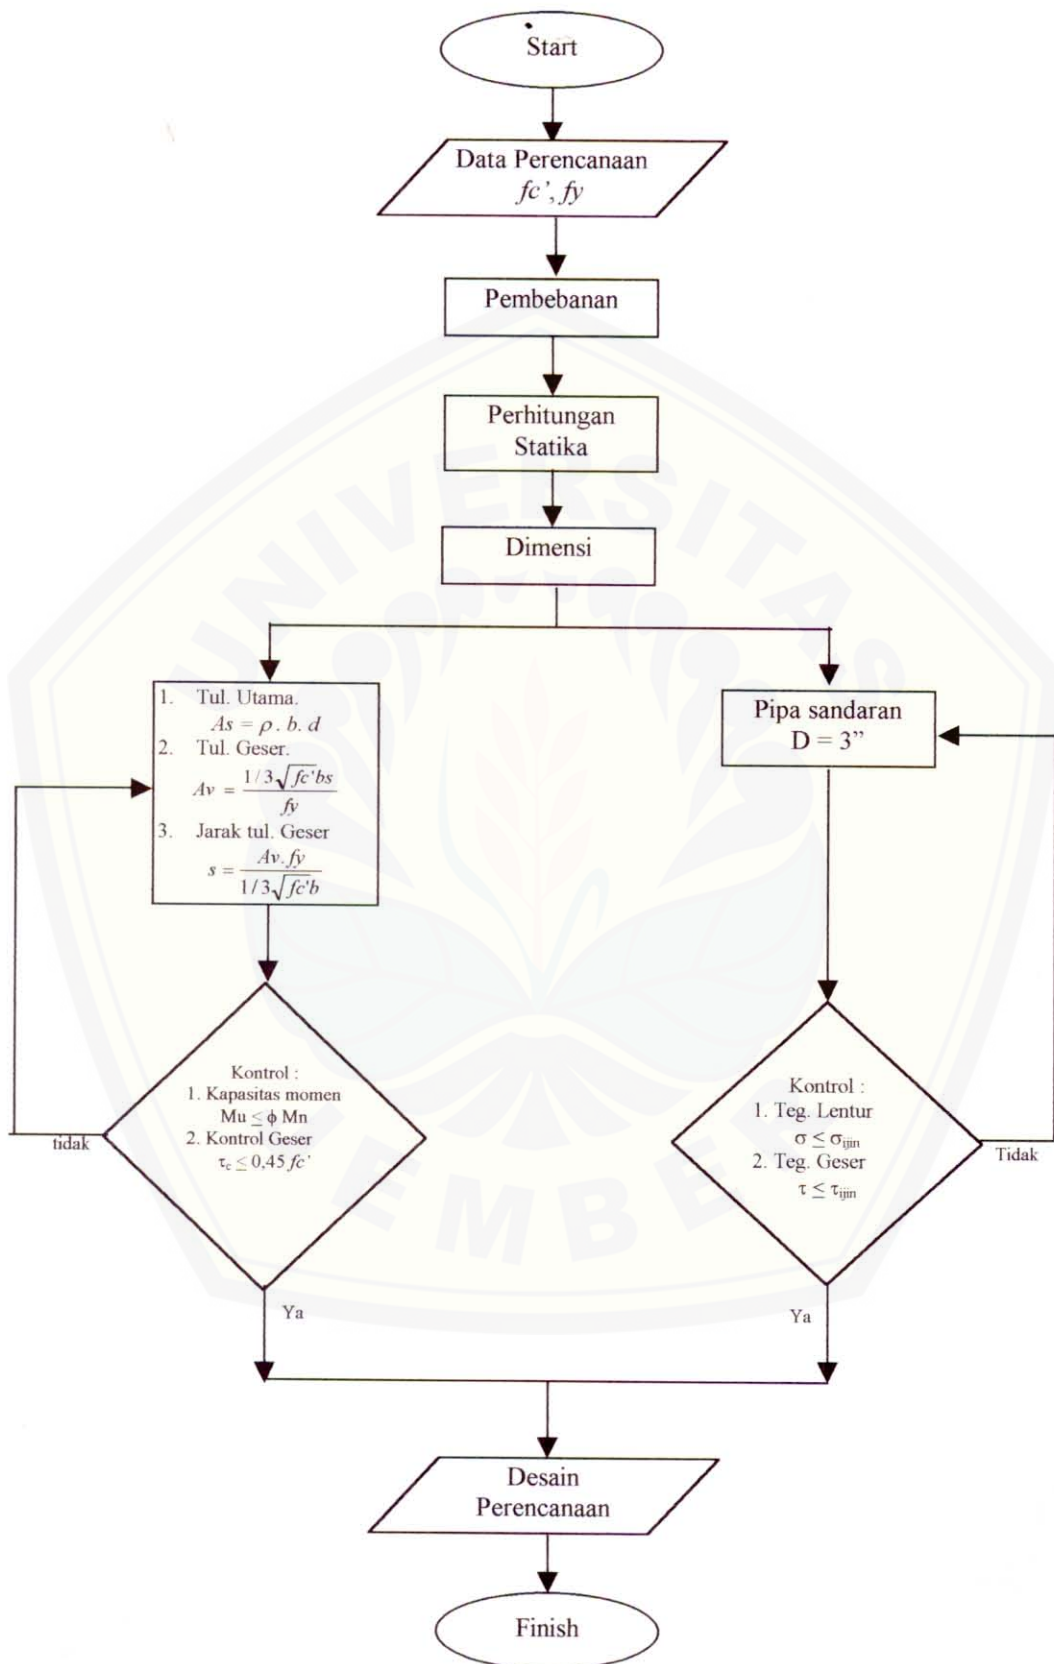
Start

Data Perencanaan
$fc', fy$

Pembebanan

Perhitungan Statika

Dimensi

1. Tul. Utama.
$As = \rho . b. d$
2. Tul. Geser.
$Av = \frac{1/3\sqrt{fc'}bs}{fy}$
3. Jarak tul. Geser
$s = \frac{Av. fy}{1/3\sqrt{fc'}b}$

Pipa sandaran
D = 3"

Kontrol :
1. Kapasitas momen
$Mu \leq \phi Mn$
2. Kontrol Geser
$\tau_c \leq 0,45 fc'$

tidak

Ya

Kontrol :
1. Teg. Lentur
$\sigma \leq \sigma_{ijin}$
2. Teg. Geser
$\tau \leq \tau_{ijin}$

Tidak

Ya

Desain
Perencanaan

Finish